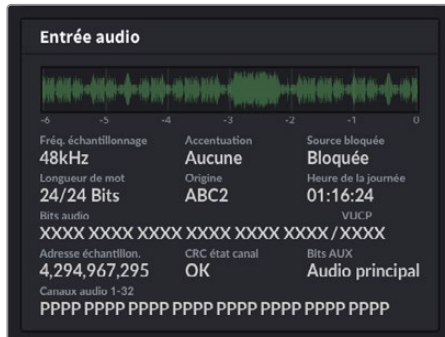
Entrée audio

-6 -5 -4 -3 -2 -1 0

Fréq. échantillonnage
48kHz

Accentuation
Aucune

Source bloquée
Bloquée

Longueur de mot
24/24 Bits

Origine
ABC2

Heure de la journée
01:16:24

Bits audio
XXXX XXXX XXXX XXXX XXXX XXXX

VUCP
/ XXXX

Adresse échantillon.
4,294,967,295

CRC état canal
OK

Bits AUX
Audio principal

Canaux audio 1-32
PPPP PPPP PPPP PPPP PPPP PPPP PPPP PPPP